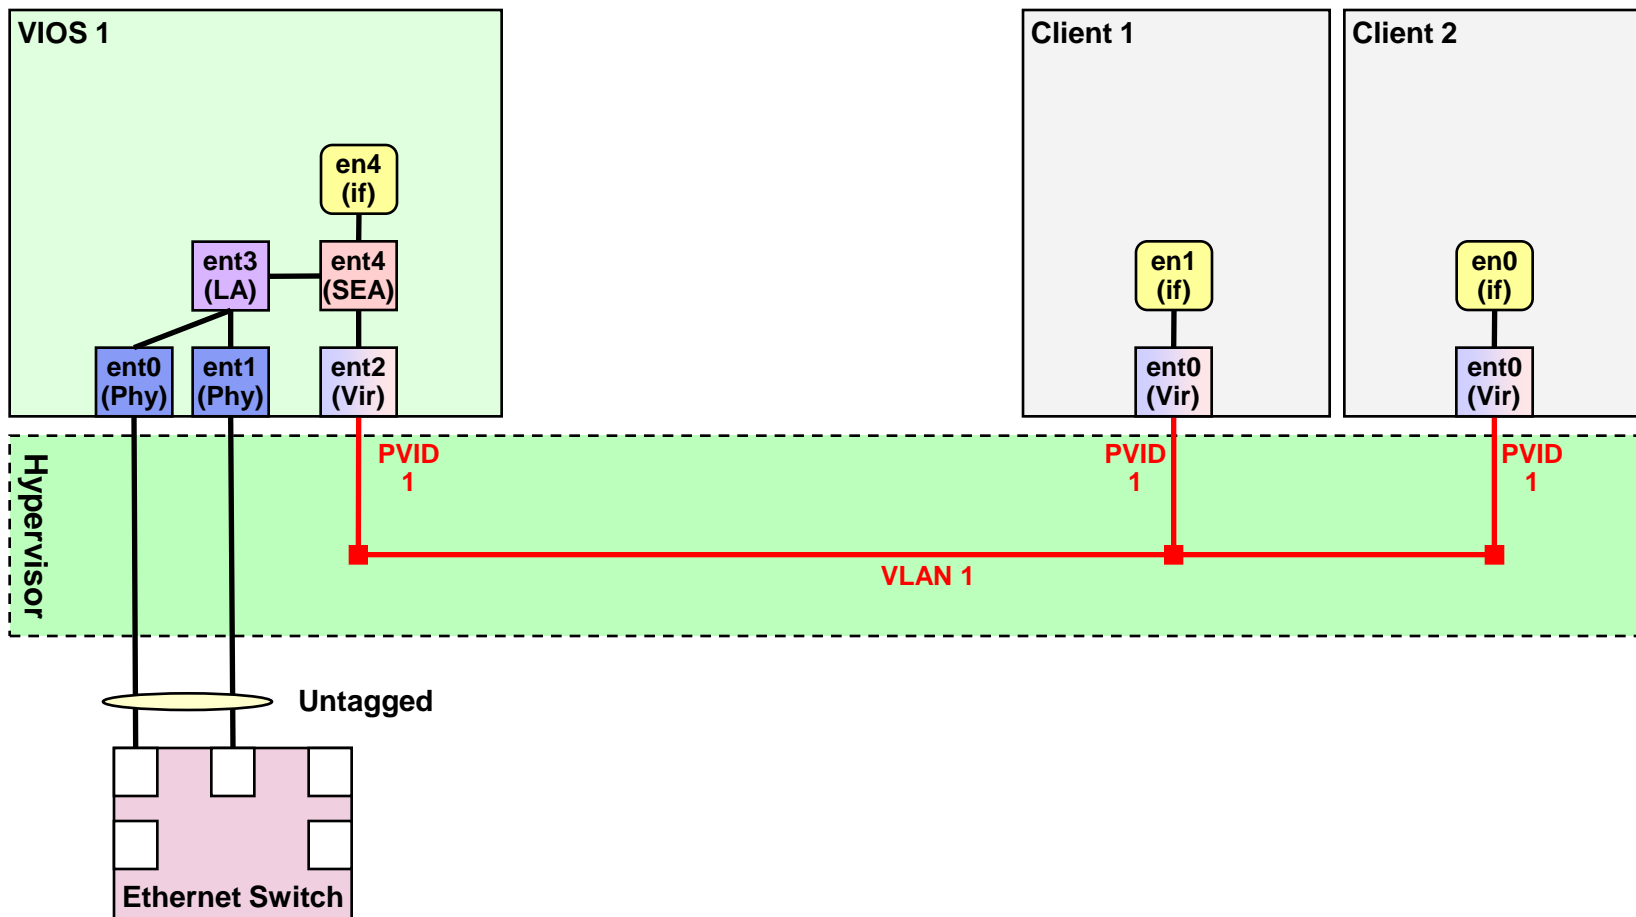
VIOS 1

en4 (if)

ent3 (LA)

ent4 (SEA)

ent0 (Phy)

ent1 (Phy)

ent2 (Vir)

Client 1

en1 (if)

ent0 (Vir)

Client 2

en0 (if)

ent0 (Vir)

Hypervisor

PVID 1

PVID 1

PVID 1

VLAN 1

Untagged

Ethernet Switch